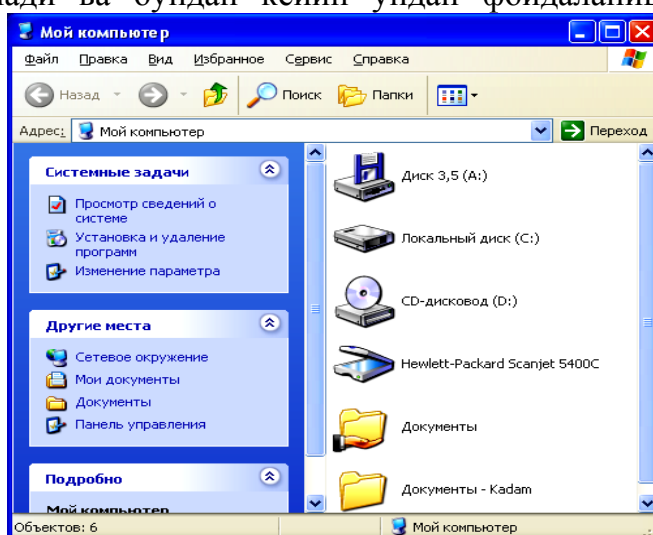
ади ва бундан кейин ундан фойдаланиш

Мой компьютер

Файл Правка Вид Избранное Сервис Справка

Назад Поиск Папки

Адрес: Мой компьютер Переход

Системные задачи

Просмотр сведений о системе

Установка и удаление программ

Изменение параметра

Другие места

Сетевое окружение

Мои документы

Документы

Панель управления

Подробно

Мой компьютер

Диск 3,5 (A:)

Локальный диск (C:)

CD-дисковод (D:)

Hewlett-Packard Scanjet 5400C

Документы

Документы - Kadam

Объектов: 6

Мой компьютер